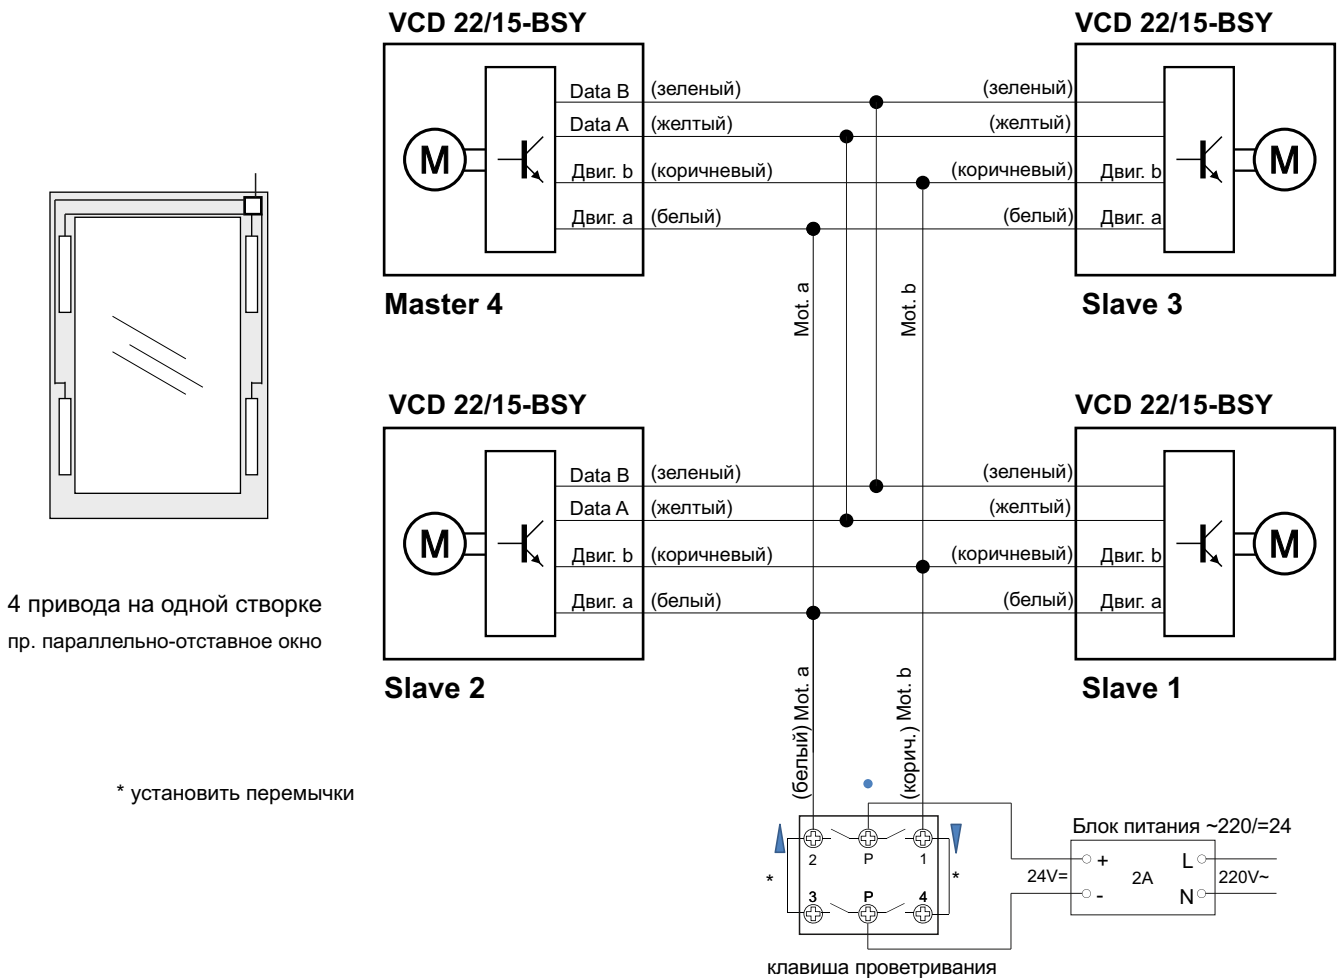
VCD 22/15-BSY

M

Data B (зеленый)
Data A (желтый)
Двиг. b (коричневый)
Двиг. a (белый)

Master 4

VCD 22/15-BSY

(зеленый)
(желтый)
(коричневый) Двиг. b
(белый) Двиг. a

M

Slave 3

Mot. a
Mot. b

VCD 22/15-BSY

M

Data B (зеленый)
Data A (желтый)
Двиг. b (коричневый)
Двиг. a (белый)

Slave 2

VCD 22/15-BSY

(зеленый)
(желтый)
(коричневый) Двиг. b
(белый) Двиг. a

M

Slave 1

4 привода на одной створке
пр. параллельно-отставное окно

* установить перемычки

(белый) Mot. a
(корич.) Mot. b

2 P 1
3 P 4
*
*

Блок питания ~220/=24
24V= + - 2A L N 220V~

клавиша проветривания